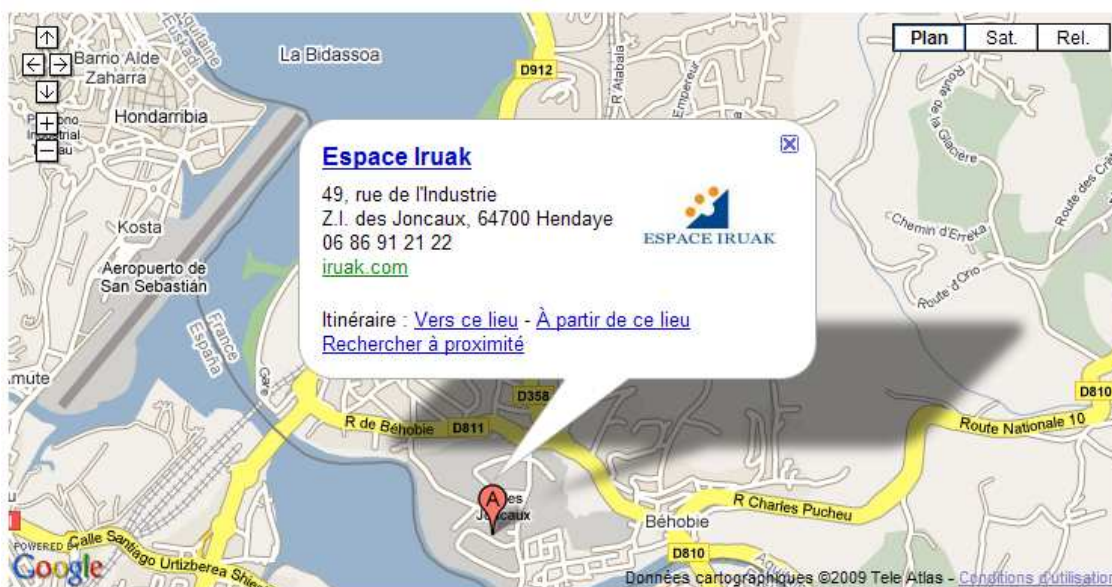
Plan | Sat. | Rel.

Barrio Alde Zaharra
La Bidassoa
D912
Hondarribia
Kosta
Aeropuerto de San Sebastián
France España
Irun
D358
R de Béhobie D811
D810
Route Nationale 10
R Charles Pucheu
Béhobie
D810
Les Joncaux
Chemin d'Erreka
Route d'Orio
Route de la Glacière
Calle Santiago Urtizberea
POWERED BY Google

Espace Iruak
49, rue de l'Industrie
Z.I. des Joncaux, 64700 Hendaye
06 86 91 21 22
iruak.com

ESPACE IRUAK

Itinéraire : Vers ce lieu - À partir de ce lieu
Rechercher à proximité

Données cartographiques ©2009 Tele Atlas - Conditions d'utilisation